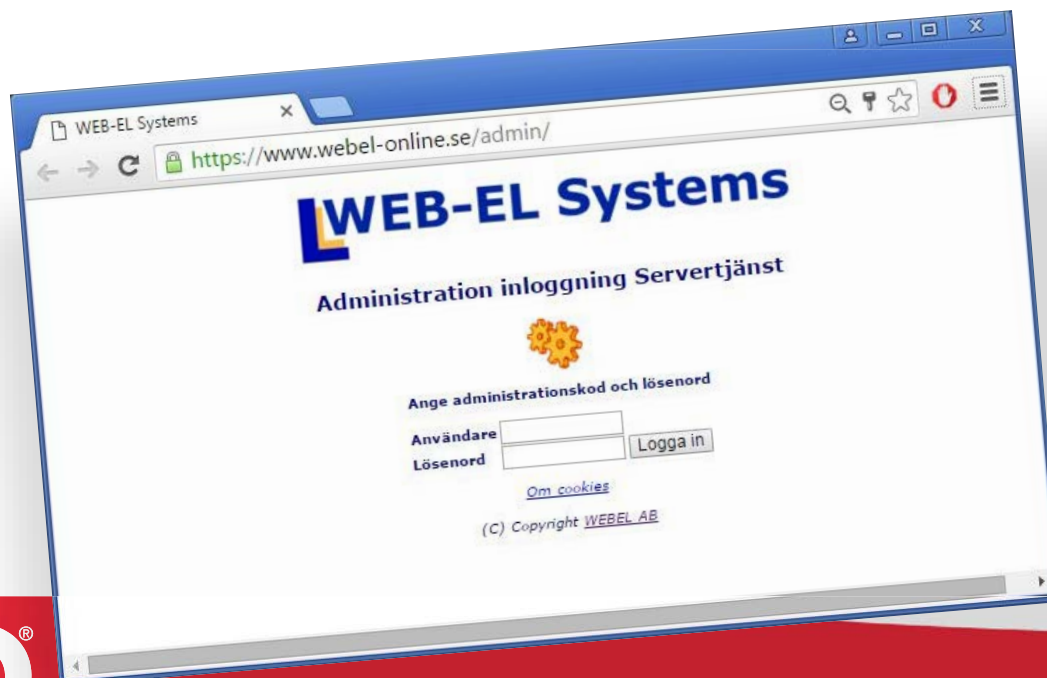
WEB-EL Systems

https://www.webel-online.se/admin/

WEB-EL Systems

Administration inloggning Servertjänst

Ange administrationskod och lösenord

Användare
Lösenord
Logga in

Om cookies

(C) Copyright WEBEL AB

®